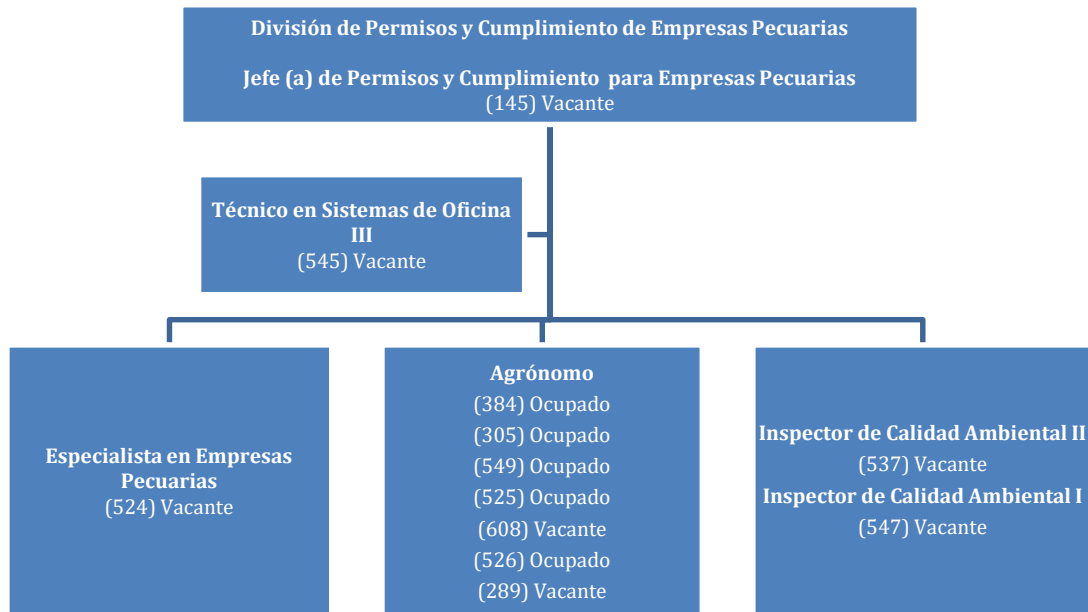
División de Permisos y Cumplimiento de Empresas Pecuarias

Jefe (a) de Permisos y Cumplimiento para Empresas Pecuarias
(145) Vacante

Técnico en Sistemas de Oficina III
(545) Vacante

Especialista en Empresas Pecuarias
(524) Vacante

Agrónomo
(384) Ocupado
(305) Ocupado
(549) Ocupado
(525) Ocupado
(608) Vacante
(526) Ocupado
(289) Vacante

Inspector de Calidad Ambiental II
(537) Vacante
Inspector de Calidad Ambiental I
(547) Vacante